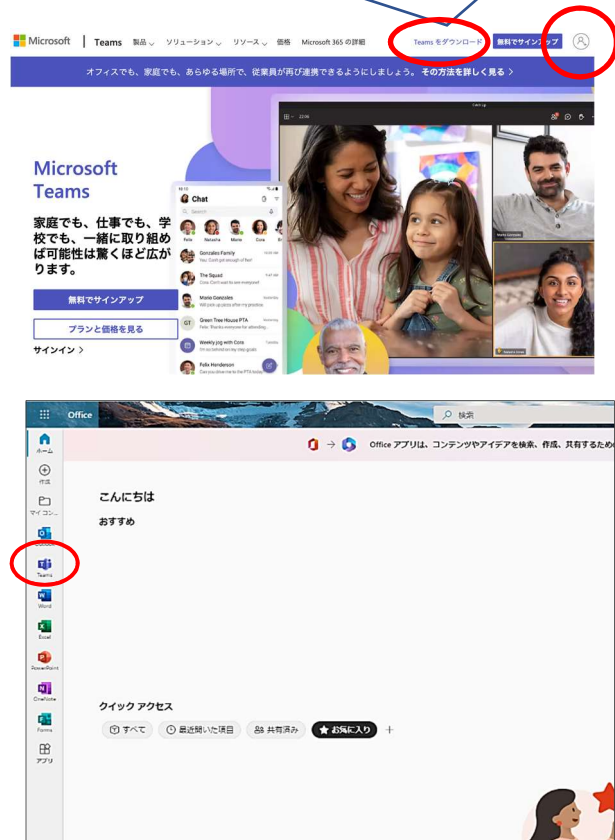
Microsoft | Teams 製品 ソリューション リソース 価格 Microsoft 365 の詳細 Teams をダウンロード 無料でサインアップ

オフィスでも、家庭でも、あらゆる場所で、従業員が再び連携できるようにしましょう。その方法を詳しく見る >

Microsoft Teams

家庭でも、仕事でも、学校でも、一緒に取り組めば可能性は驚くほど広がります。

無料でサインアップ

プランと価格を見る

サインイン >

Chat

Felix Natasha Mario Cora

Gonzales Family

The Squad

Mario Gonzales

GT Green Tree House PTA

Weekly jog with Cora

Felix Henderson

Office

検索

ホーム

作成

マイ コン...

Teams

Word

Excel

PowerPoint

OneNote

Forms

アプリ

Office アプリは、コンテンツやアイデアを検索、作成、共有するため

こんにちは

おすすめ

クイック アクセス

すべて 最近開いた項目 共有済み お気に入り +